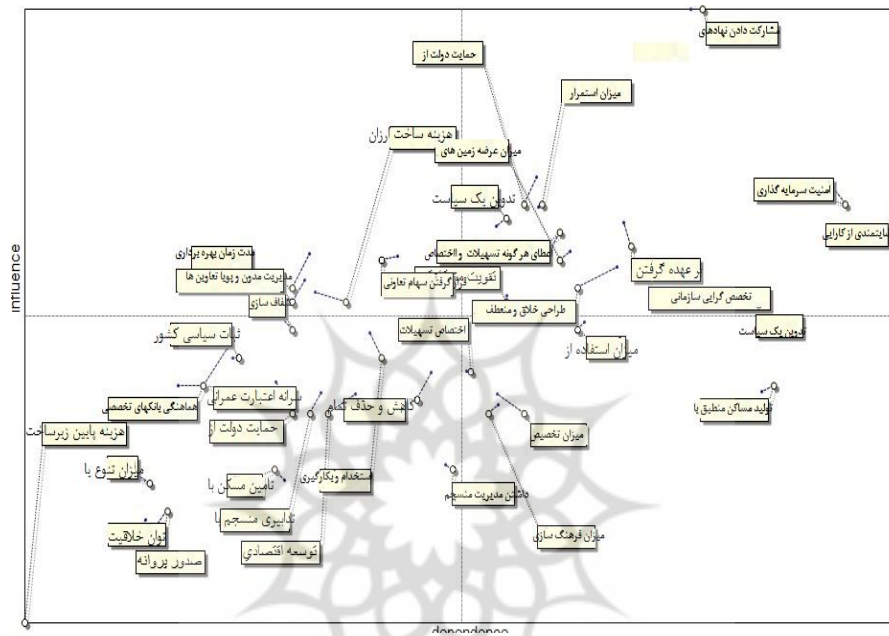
شارکت دادن نهادهای
حمایت دولت از
میزان استمرار
هزینه ساخت رزان
میزان عرضه زمین های
امنیت سرمایه گذاری
تدوین یک سیاست
مایتمندی از کارایی
مدت زمان بهره برداری
مدیریت مدون و پویا تعاونی ها
عطای هرگونه تسهیلات و اختصاص
تقویت گرفتن سهام تعاونی
بر عهده گرفتن
تکلاف سازی
تخصص گرایی سازمانی
طراحی خلاق و منعطف
تدوین یک سیاست
ثبات سیاسی کشور
اختصاص تسهیلات
میزان استفاده از
ارائه اعتبارات عمرانی
هماهنگی بانکهای تخصصی
کاهش و حذف تمام
تولید مساکن منطبق با
حمایت دولت از
هزینه پایین زیرساخت
میزان تخصیص
میزان تنوع با
تامین مسکن با
استخدام وبکارگیری
داشتن مدیریت منسجم
تدابیری منسجم با
توان خلاقیت
میزان فرهنگ سازی
توسعه اقتصادی
صدور پروانه
influence
dependence